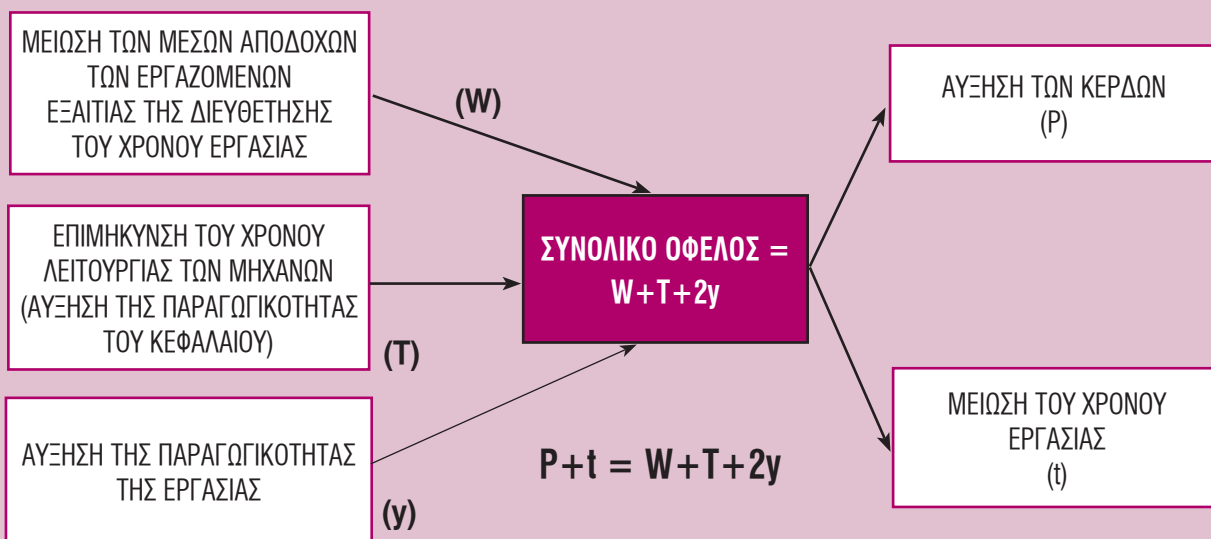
ΜΕΙΩΣΗ ΤΩΝ ΜΕΣΩΝ ΑΠΟΔΟΧΩΝ ΤΩΝ ΕΡΓΑΖΟΜΕΝΩΝ ΕΞΑΙΤΙΑΣ ΤΗΣ ΔΙΕΥΘΕΤΗΣΗΣ ΤΟΥ ΧΡΟΝΟΥ ΕΡΓΑΣΙΑΣ

(W)

ΕΠΙΜΗΚΥΝΣΗ ΤΟΥ ΧΡΟΝΟΥ ΛΕΙΤΟΥΡΓΙΑΣ ΤΩΝ ΜΗΧΑΝΩΝ (ΑΥΞΗΣΗ ΤΗΣ ΠΑΡΑΓΩΓΙΚΟΤΗΤΑΣ ΤΟΥ ΚΕΦΑΛΑΙΟΥ)

(T)

ΑΥΞΗΣΗ ΤΗΣ ΠΑΡΑΓΩΓΙΚΟΤΗΤΑΣ ΤΗΣ ΕΡΓΑΣΙΑΣ

(y)

ΣΥΝΟΛΙΚΟ ΟΦΕΛΟΣ = W+T+2y

$P+t = W+T+2y$

ΑΥΞΗΣΗ ΤΩΝ ΚΕΡΔΩΝ (P)

ΜΕΙΩΣΗ ΤΟΥ ΧΡΟΝΟΥ ΕΡΓΑΣΙΑΣ (t)